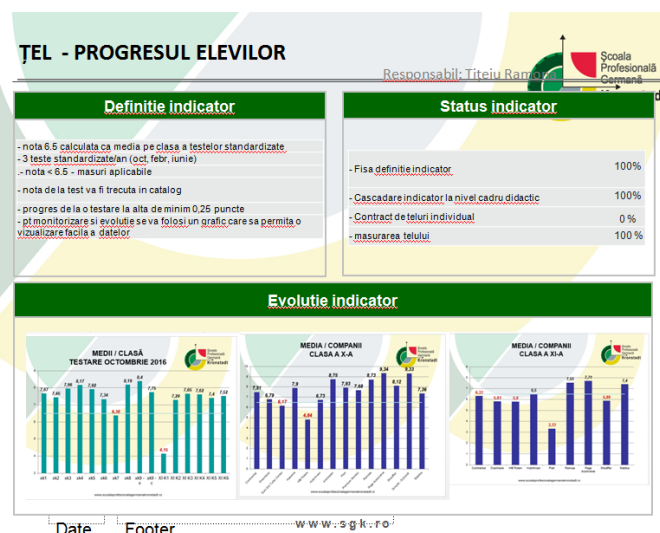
ȚEL - PROGRESUL ELEVILOR

Responsabil: Titeiu Ramona

Școala Profesională Germană

Definitie indicator

- nota 6.5 calculata ca media pe clasa a testelor standardizate
- 3 teste standardizate/an (oct, febr, iunie)
.- nota < 6.5 - masuri aplicabile
- nota de la test va fi trecuta in catalog
- progres de la o testare la alta de minim 0,25 puncte
- pt monitorizare si evolutie se va folosi un grafic care sa permita o vizualizare facila a datelor

Status indicator

| - Fisa definitie indicator | 100% |
|---|---|
| - Cascadare indicator la nivel cadru didactic | 100% |
| - Contract de teluri individual | 0 % |
| - masurarea telului | 100 % |

Evolutie indicator

MEDII / CLASĂ
TESTARE OCTOMBRIE 2016

7,57 7,66 7,98 8,17 7,92 7,34 6,26 8,19 8,45 7,15 4,15 7,36 7,65 7,62 7,4 7,58

cls1 cls2 cls3 cls4 cls5 cls6 cls7 cls8 cls9 X A X B X C X D X E X F X G

MEDIA / COMPANII
CLASA A X-A

7,91 6,79 6,17 7,9 4,84 6,87 8,75 7,93 7,98 8,73 8,98 8,12 9,23 7,36

MEDIA / COMPANII
CLASA A XI-A

6,35 5,83 5,8 6,5 3,75 7,8 7,75 5,85 7,4

Date Footer www.sgk.ro